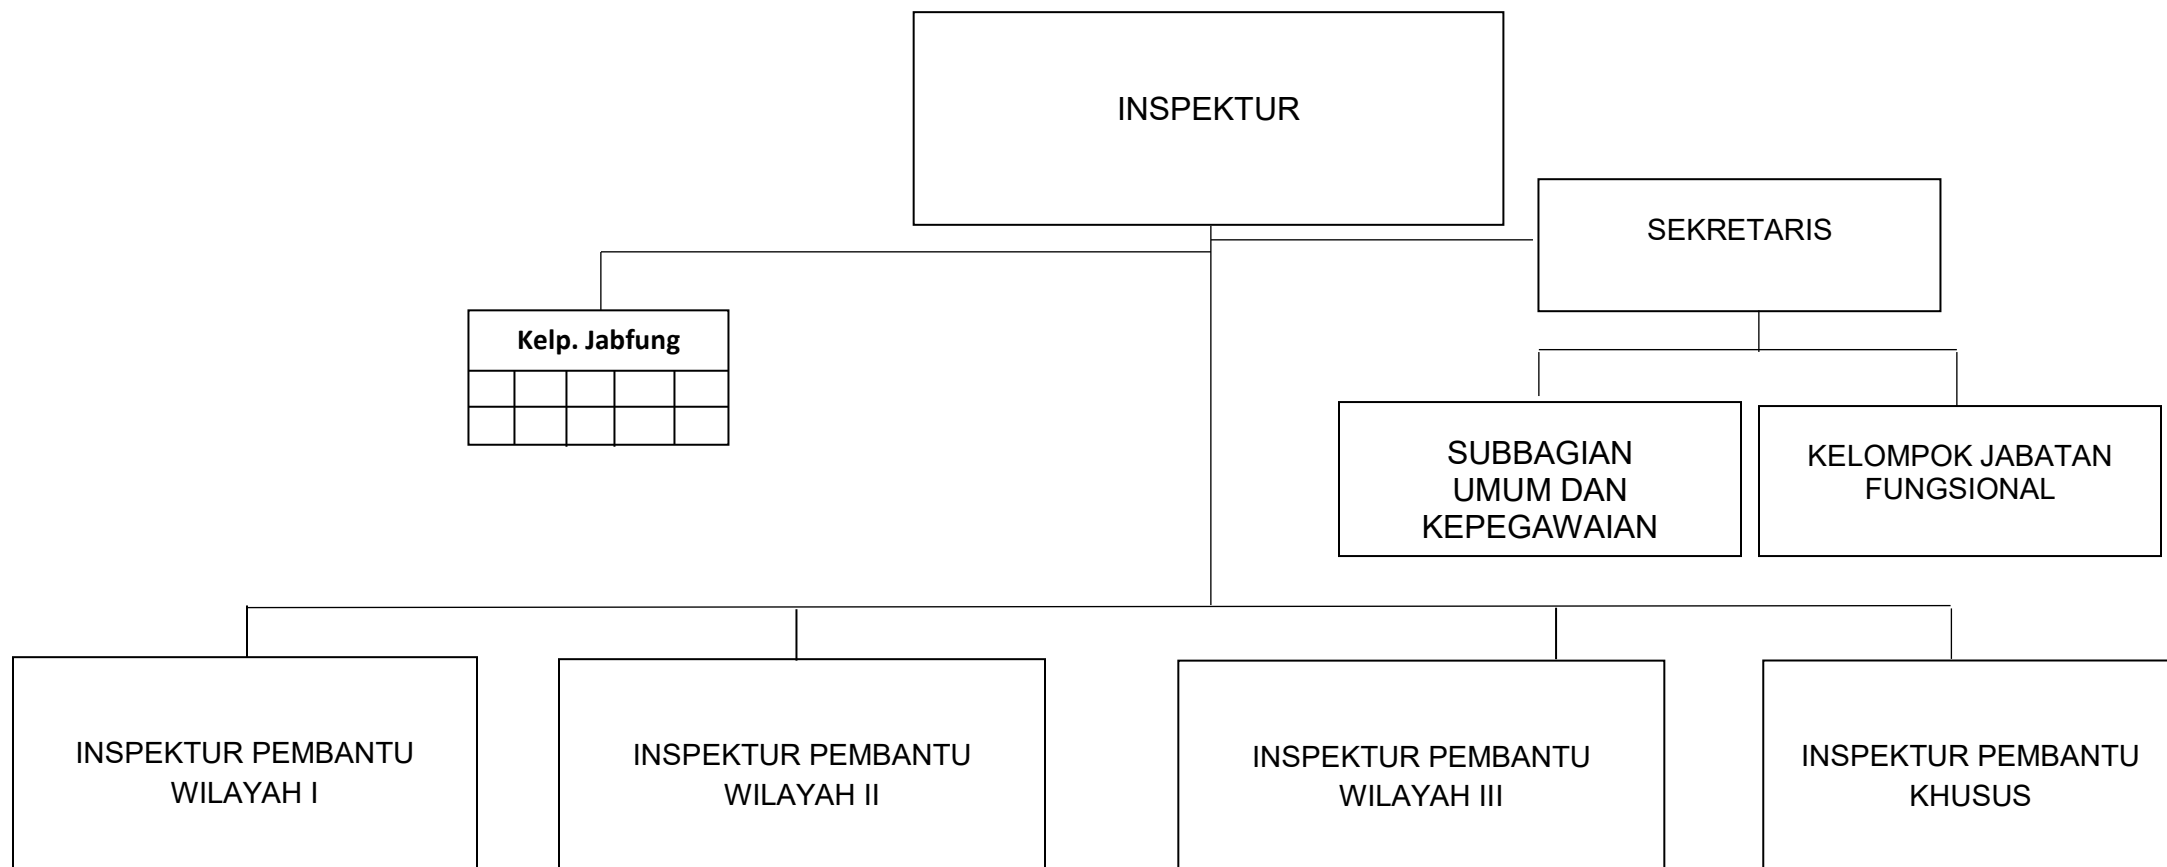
INSPEKTUR

SEKRETARIS

Kelp. Jabfung

SUBBAGIAN UMUM DAN KEPEGAWAIAN

KELOMPOK JABATAN FUNGSIONAL

INSPEKTUR PEMBANTU WILAYAH I

INSPEKTUR PEMBANTU WILAYAH II

INSPEKTUR PEMBANTU WILAYAH III

INSPEKTUR PEMBANTU KHUSUS